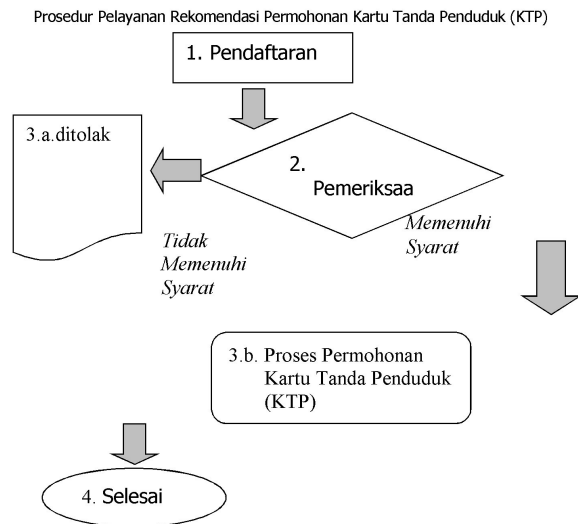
Prosedur Pelayanan Rekomendasi Permohonan Kartu Tanda Penduduk (KTP)

1. Pendaftaran

3.a.ditolak

2. Pemeriksaa

Memenuhi Syarat

Tidak Memenuhi Syarat

3.b. Proses Permohonan Kartu Tanda Penduduk (KTP)

4. Selesai